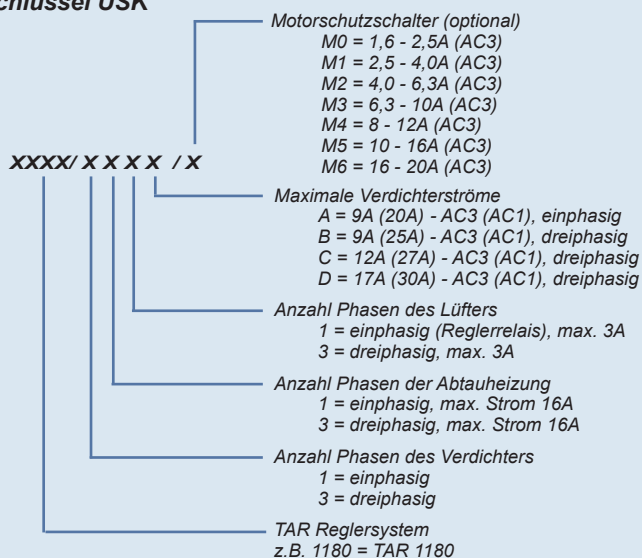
chlüssel USK

XXXX/ X X X X / X

Motorschutzschalter (optional)
M0 = 1,6 - 2,5A (AC3)
M1 = 2,5 - 4,0A (AC3)
M2 = 4,0 - 6,3A (AC3)
M3 = 6,3 - 10A (AC3)
M4 = 8 - 12A (AC3)
M5 = 10 - 16A (AC3)
M6 = 16 - 20A (AC3)

Maximale Verdichterströme
A = 9A (20A) - AC3 (AC1), einphasig
B = 9A (25A) - AC3 (AC1), dreiphasig
C = 12A (27A) - AC3 (AC1), dreiphasig
D = 17A (30A) - AC3 (AC1), dreiphasig

Anzahl Phasen des Lüfters
1 = einphasig (Reglerrelais), max. 3A
3 = dreiphasig, max. 3A

Anzahl Phasen der Abtauheizung
1 = einphasig, max. Strom 16A
3 = dreiphasig, max. Strom 16A

Anzahl Phasen des Verdichters
1 = einphasig
3 = dreiphasig

TAR Reglersystem
z.B. 1180 = TAR 1180